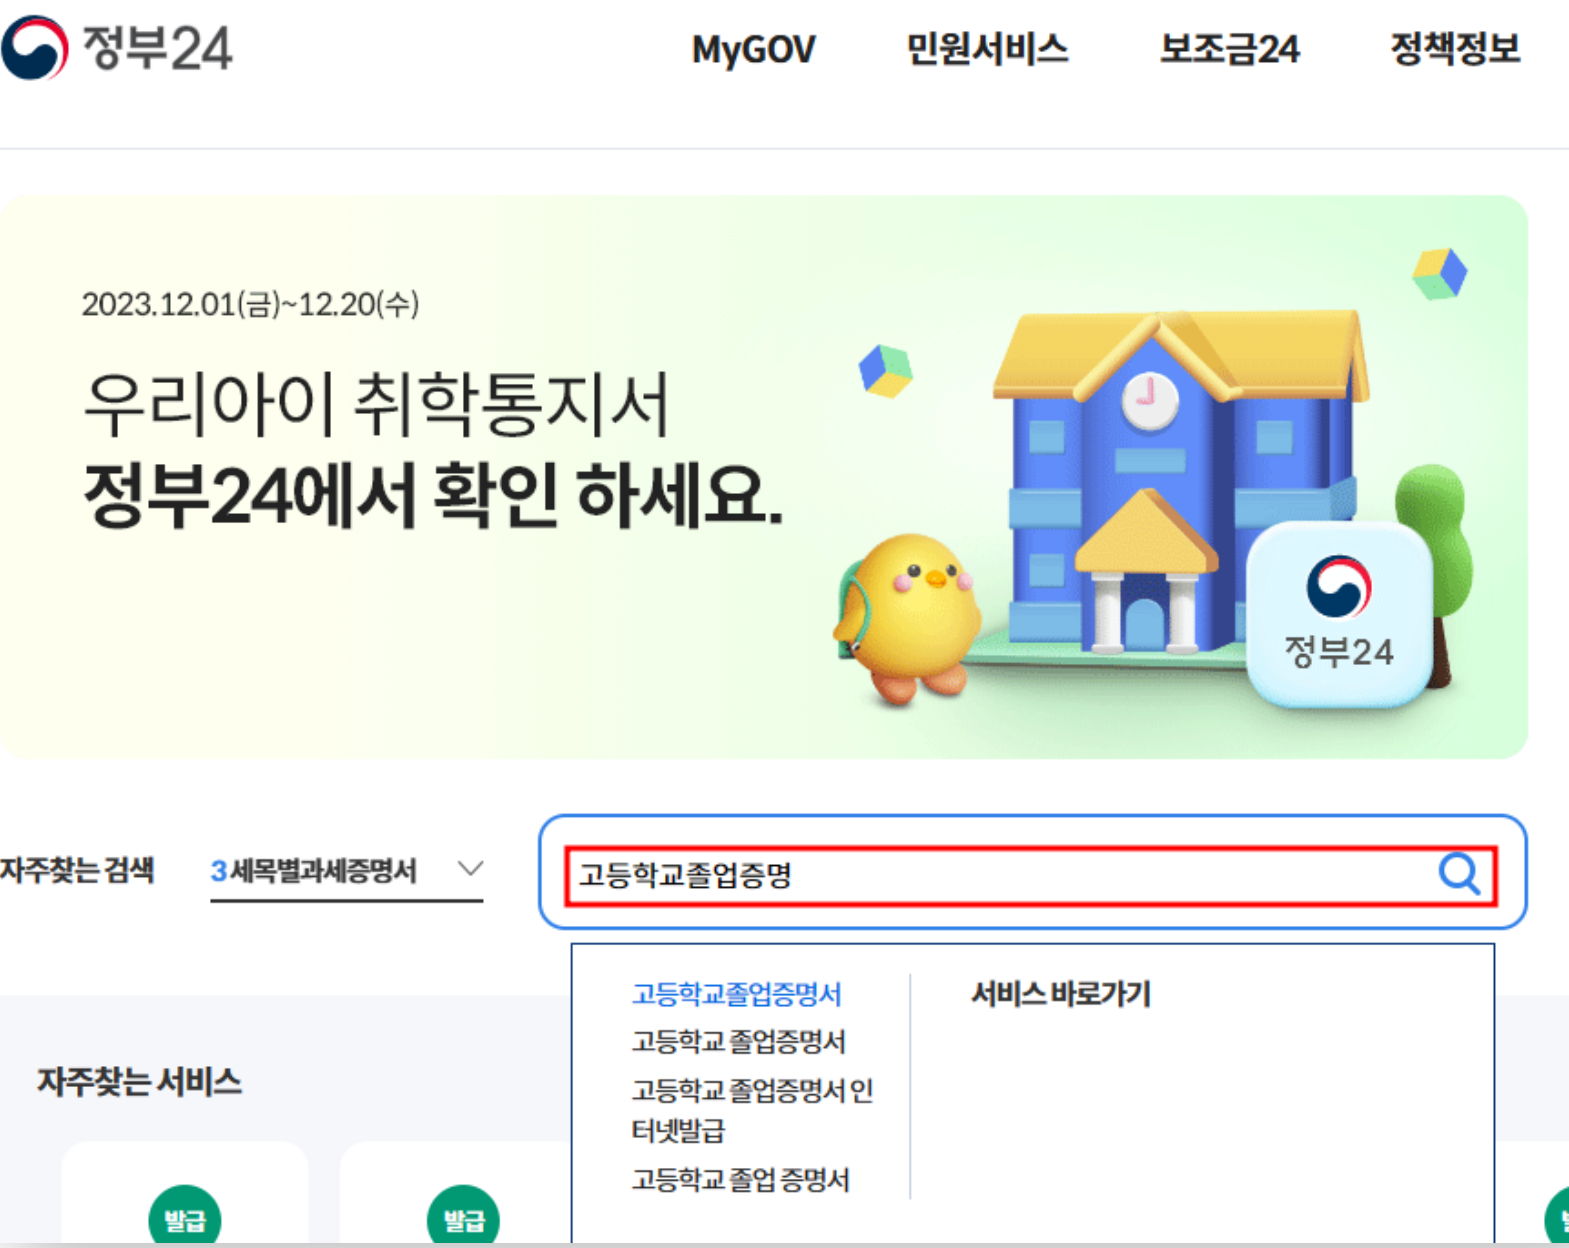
정부24

MyGOV 민원서비스 보조금24 정책정보

2023.12.01(금)~12.20(수)

우리아이 취학통지서
정부24에서 확인 하세요.

정부24

자주찾는 검색 3 세목별과세증명서

고등학교졸업증명

고등학교졸업증명서
고등학교 졸업증명서
고등학교 졸업증명서 인터넷발급
고등학교 졸업 증명서

서비스 바로가기

자주찾는 서비스

발급 발급